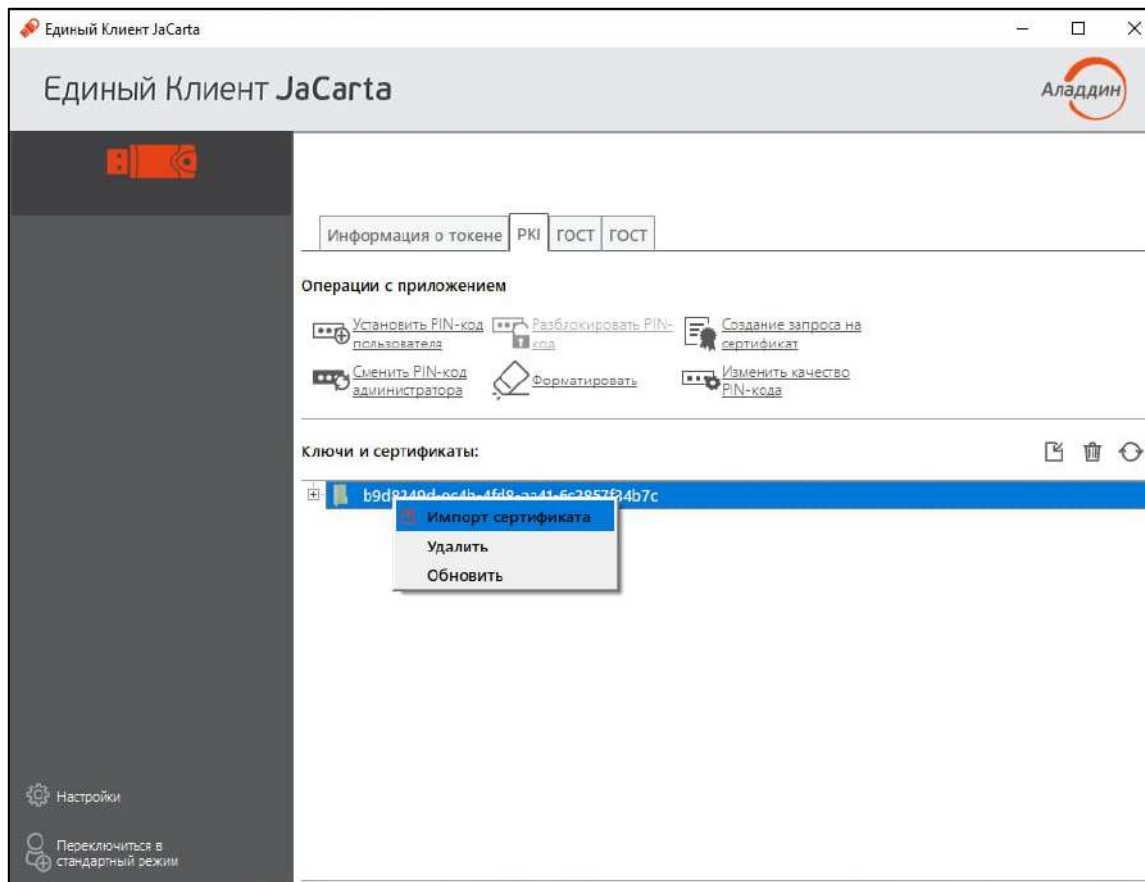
Единый Клиент JaCarta

Единый Клиент JaCarta

Аладдин

Информация о токене | PKI | ГОСТ | ГОСТ

Операции с приложением

Установить PIN-код пользователя

Разблокировать PIN-код

Создание запроса на сертификат

Сменить PIN-код администратора

Форматировать

Изменить качество PIN-кода

Ключи и сертификаты:

b9d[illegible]4b7c

Импорт сертификата

Удалить

Обновить

Настройки

Переключиться в стандартный режим